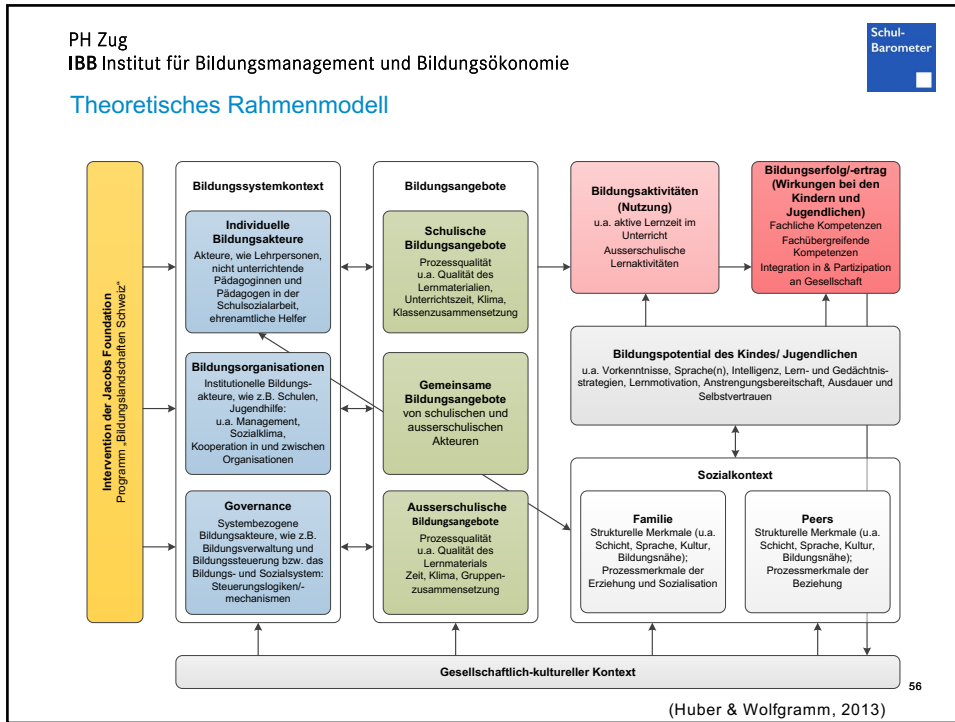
PH Zug
IBB Institut für Bildungsmanagement und Bildungsökonomie

Schul-
Barometer

Theoretisches Rahmenmodell

Intervention der Jacobs Foundation
Programm „Bildungslandschaften Schweiz"

Bildungssystemkontext

Individuelle Bildungsakteure
Akteure, wie Lehrpersonen, nicht unterrichtende Pädagoginnen und Pädagogen in der Schulsozialarbeit, ehrenamtliche Helfer

Bildungsorganisationen
Institutionelle Bildungsakteure, wie z.B. Schulen, Jugendhilfe:
u.a. Management, Sozialklima, Kooperation in und zwischen Organisationen

Governance
Systembezogene Bildungsakteure, wie z.B. Bildungsverwaltung und Bildungssteuerung bzw. das Bildungs- und Sozialsystem: Steuerungslogiken/-mechanismen

Bildungsangebote

Schulische Bildungsangebote
Prozessqualität
u.a. Qualität des Lernmaterialien, Unterrichtszeit, Klima, Klassenzusammensetzung

Gemeinsame Bildungsangebote
von schulischen und ausserschulischen Akteuren

Ausserschulische Bildungsangebote
Prozessqualität
u.a. Qualität des Lernmaterials
Zeit, Klima, Gruppenzusammensetzung

Bildungsaktivitäten (Nutzung)
u.a. aktive Lernzeit im Unterricht
Ausserschulische Lernaktivitäten

Bildungserfolg/-ertrag (Wirkungen bei den Kindern und Jugendlichen)
Fachliche Kompetenzen
Fachübergreifende Kompetenzen
Integration in & Partizipation an Gesellschaft

Bildungspotential des Kindes/ Jugendlichen
u.a. Vorkenntnisse, Sprache(n), Intelligenz, Lern- und Gedächtnisstrategien, Lernmotivation, Anstrengungsbereitschaft, Ausdauer und Selbstvertrauen

Sozialkontext

Familie
Strukturelle Merkmale (u.a. Schicht, Sprache, Kultur, Bildungsnähe);
Prozessmerkmale der Erziehung und Sozialisation

Peers
Strukturelle Merkmale (u.a. Schicht, Sprache, Kultur, Bildungsnähe);
Prozessmerkmale der Beziehung

Gesellschaftlich-kultureller Kontext

56

(Huber & Wolfgramm, 2013)